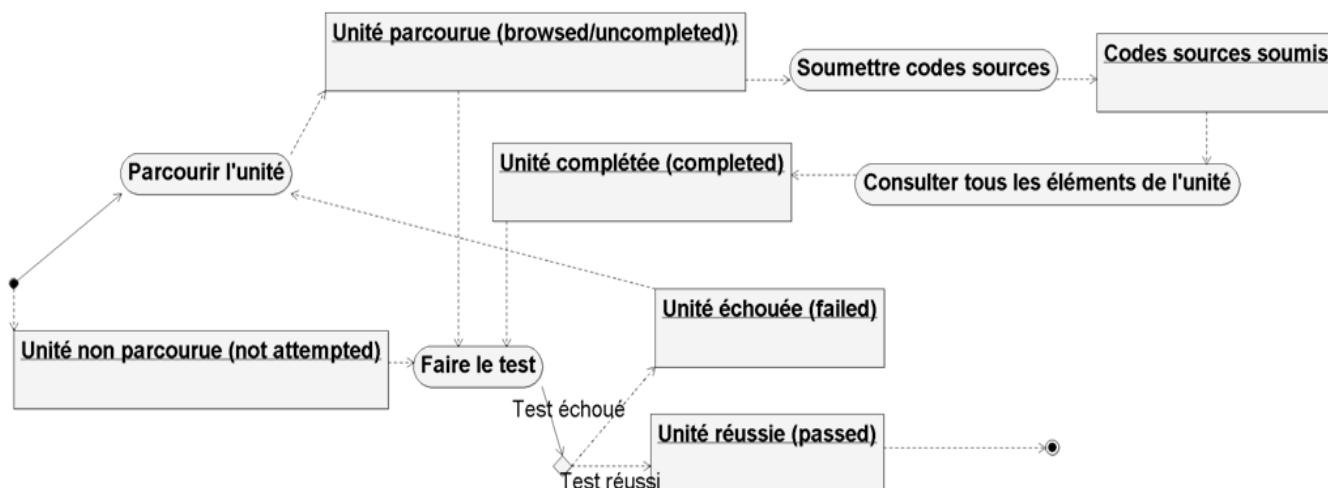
Unité parcourue (browsed/uncompleted))

Soumettre codes sources

Codes sources soumis

Parcourir l'unité

Unité complétée (completed)

Consulter tous les éléments de l'unité

Unité échouée (failed)

Unité non parcourue (not attempted)

Faire le test

Test échoué

Unité réussie (passed)

Test réussi